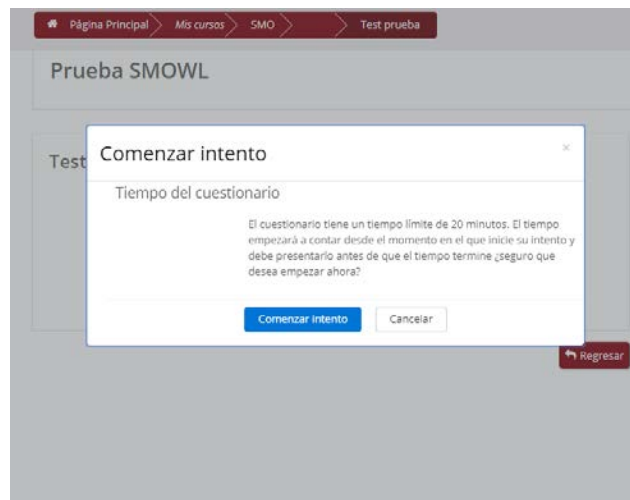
Página Principal > Mis cursos > SMO > Test prueba

Prueba SMOWL

Test

Comenzar intento

×

Tiempo del cuestionario

El cuestionario tiene un tiempo límite de 20 minutos. El tiempo empezará a contar desde el momento en el que inicie su intento y debe presentarlo antes de que el tiempo termine ¿seguro que desea empezar ahora?

Comenzar intento Cancelar

Regresar